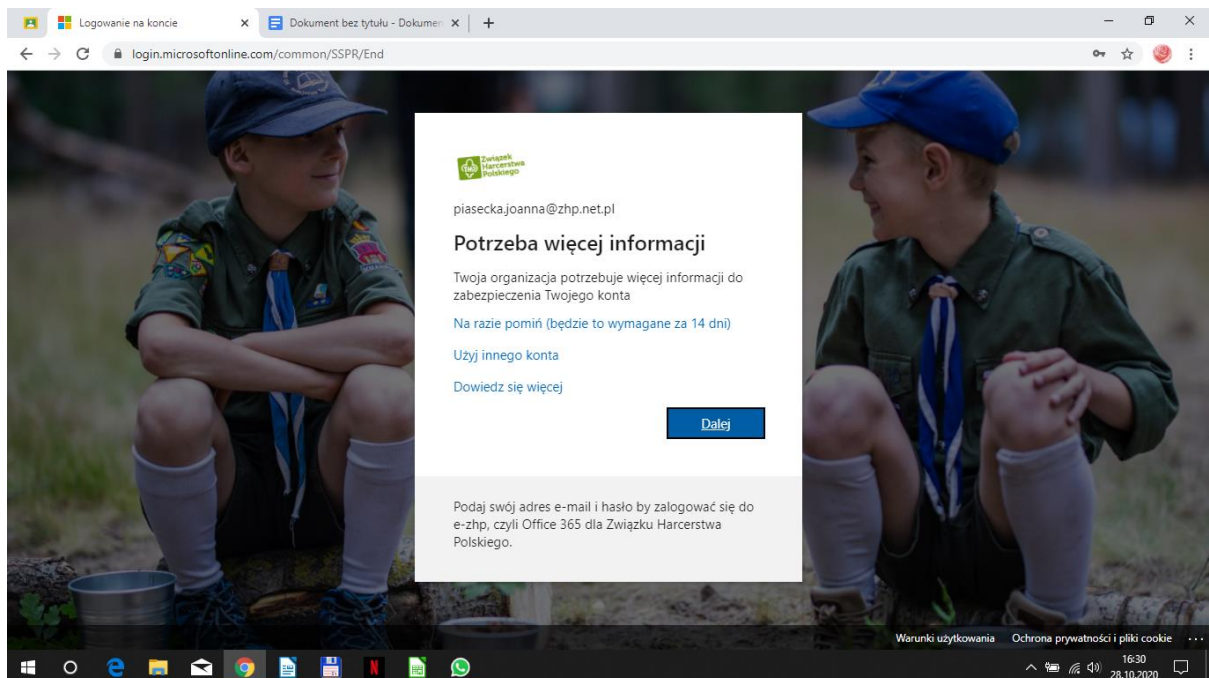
Logowanie na koncie
Dokument bez tytułu - Dokumen
login.microsoftonline.com/common/SSPR/End

Związek Harcerstwa Polskiego

piasecka.joanna@zhp.net.pl

Potrzeba więcej informacji

Twoja organizacja potrzebuje więcej informacji do zabezpieczenia Twojego konta

Na razie pomiń (będzie to wymagane za 14 dni)

Użyj innego konta

Dowiedz się więcej

Dalej

Podaj swój adres e-mail i hasło by zalogować się do e-zhp, czyli Office 365 dla Związku Harcerstwa Polskiego.

Warunki użytkowania Ochrona prywatności i pliki cookie ...

16:30
28.10.2020